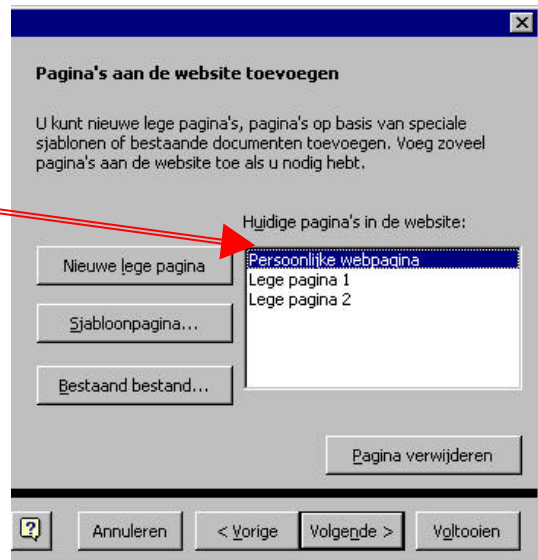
Pagina's aan de website toevoegen

U kunt nieuwe lege pagina's, pagina's op basis van speciale sjablonen of bestaande documenten toevoegen. Voeg zoveel pagina's aan de website toe als u nodig hebt.

Huidige pagina's in de website:

Nieuwe lege pagina

Sjabloonpagina...

Bestaand bestand...

Persoonlijke webpagina
Lege pagina 1
Lege pagina 2

Pagina verwijderen

?

Annuleren

< Vorige

Volgende >

Voltooien